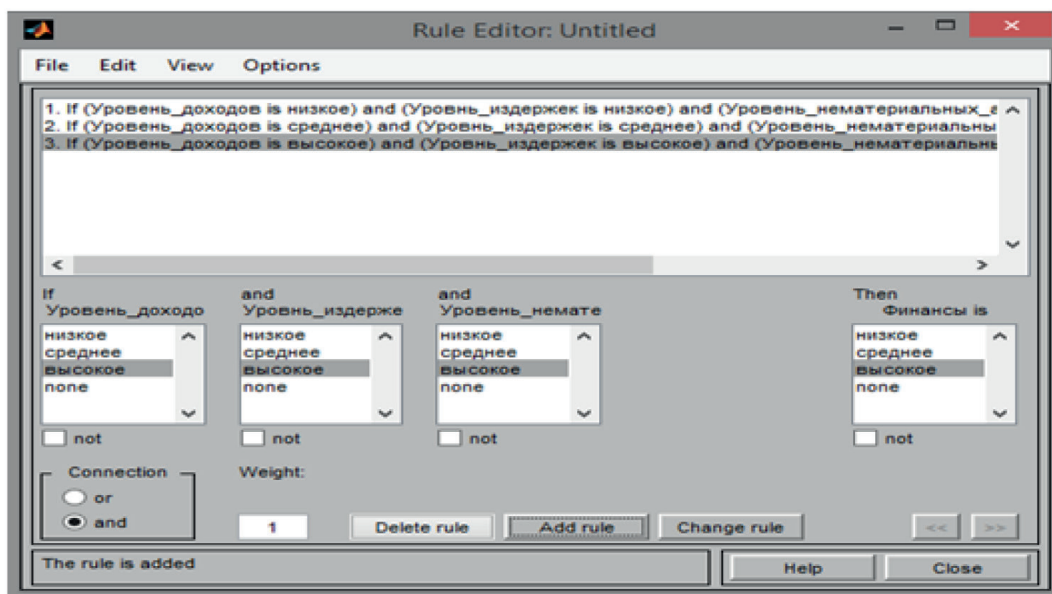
Rule Editor: Untitled

File Edit View Options

1. If (Уровень_доходов is низкое) and (Уровнь_издержек is низкое) and (Уровень_нематериальных_а
2. If (Уровень_доходов is среднее) and (Уровнь_издержек is среднее) and (Уровень_нематериальны
3. If (Уровень_доходов is высокое) and (Уровнь_издержек is высокое) and (Уровень_нематериальны

If
Уровень_доходо
низкое
среднее
высокое
none
not

and
Уровнь_издерже
низкое
среднее
высокое
none
not

and
Уровень_немате
низкое
среднее
высокое
none
not

Then
Финансы is
низкое
среднее
высокое
none
not

Connection
or
and

Weight:
1

Delete rule
Add rule
Change rule
<<
>>

The rule is added

Help
Close